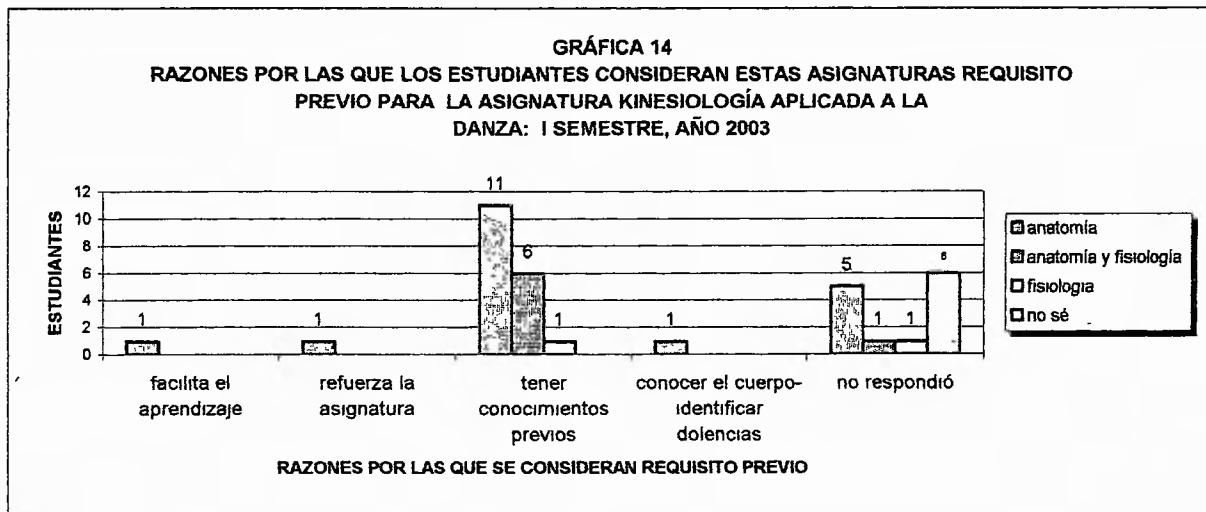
GRÁFICA 14
RAZONES POR LAS QUE LOS ESTUDIANTES CONSIDERAN ESTAS ASIGNATURAS REQUISITO PREVIO PARA LA ASIGNATURA KINESIOLOGÍA APLICADA A LA DANZA: I SEMESTRE, AÑO 2003

ESTUDIANTES

12
10
8
6
4
2
0

1
1
11
6
1
1
5
1
1
6

facilita el aprendizaje
refuerza la asignatura
tener conocimientos previos
conocer el cuerpo-identificar dolencias
no respondió

anatomía
anatomía y fisiología
fisiologia
no sé

RAZONES POR LAS QUE SE CONSIDERAN REQUISITO PREVIO